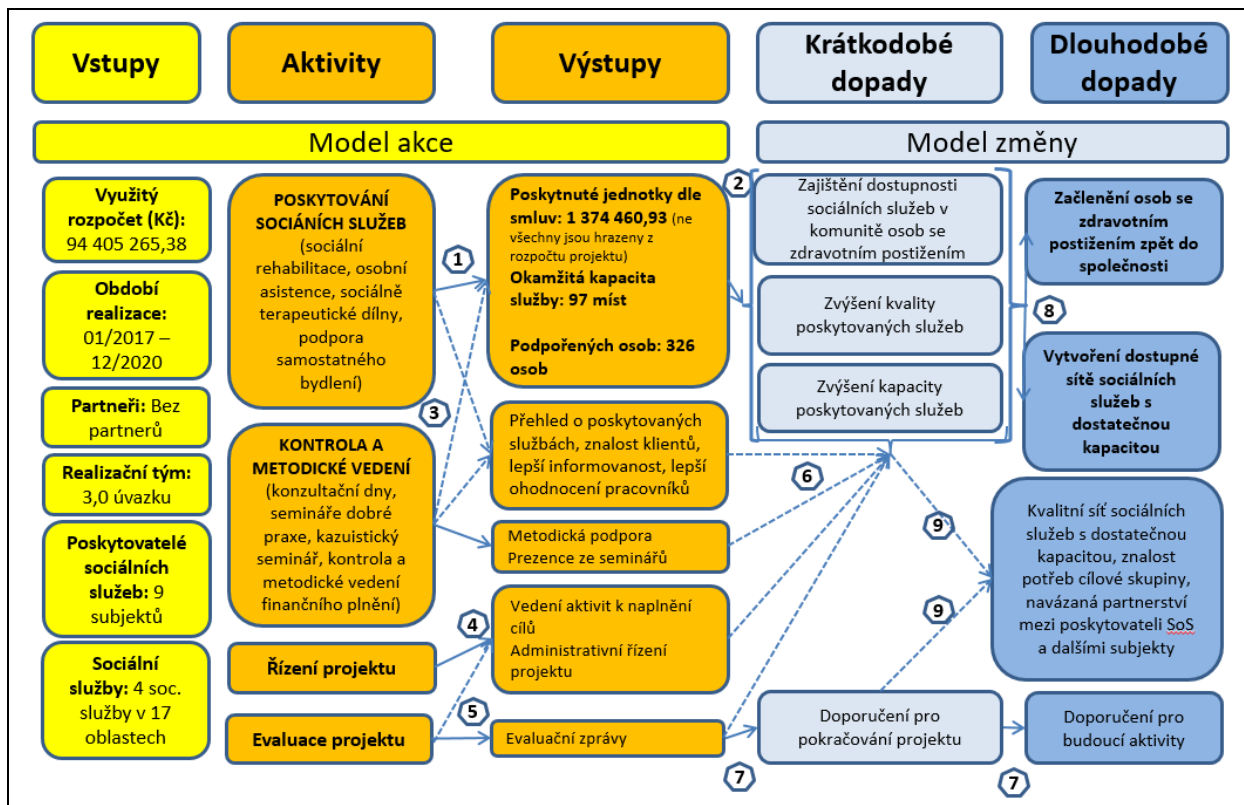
Vstupy

Aktivity

Výstupy

Krátkodobé dopady

Dlouhodobé dopady

Model akce

Model změny

Využitý rozpočet (Kč): 94 405 265,38

Období realizace: 01/2017 – 12/2020

Partneři: Bez partnerů

Realizační tým: 3,0 úvazku

Poskytovatelé sociálních služeb: 9 subjektů

Sociální služby: 4 soc. služby v 17 oblastech

POSKYTOVÁNÍ SOCIÁNÍCH SLUŽEB (sociální rehabilitace, osobní asistence, sociálně terapeutické dílny, podpora samostatného bydlení)

KONTROLA A METODICKÉ VEDENÍ (konzultační dny, semináře dobré praxe, kazuistický seminář, kontrola a metodické vedení finančního plnění)

Řízení projektu

Evaluace projektu

1

2

3

4

5

6

7

7

8

9

9

Poskytnuté jednotky dle smluv: 1 374 460,93 (ne všechny jsou hrazeny z rozpočtu projektu)
Okamžitá kapacita služby: 97 míst

Podpořených osob: 326 osob

Přehled o poskytovaných službách, znalost klientů, lepší informovanost, lepší ohodnocení pracovníků

Metodická podpora
Prezence ze seminářů

Vedení aktivit k naplnění cílů
Administrativní řízení projektu

Evaluační zprávy

Zajištění dostupnosti sociálních služeb v komunitě osob se zdravotním postižením

Zvýšení kvality poskytovaných služeb

Zvýšení kapacity poskytovaných služeb

Doporučení pro pokračování projektu

Začlenění osob se zdravotním postižením zpět do společnosti

Vytvoření dostupné sítě sociálních služeb s dostatečnou kapacitou

Kvalitní síť sociálních služeb s dostatečnou kapacitou, znalost potřeb cílové skupiny, navázaná partnerství mezi poskytovateli SoS a dalšími subjekty

Doporučení pro budoucí aktivity